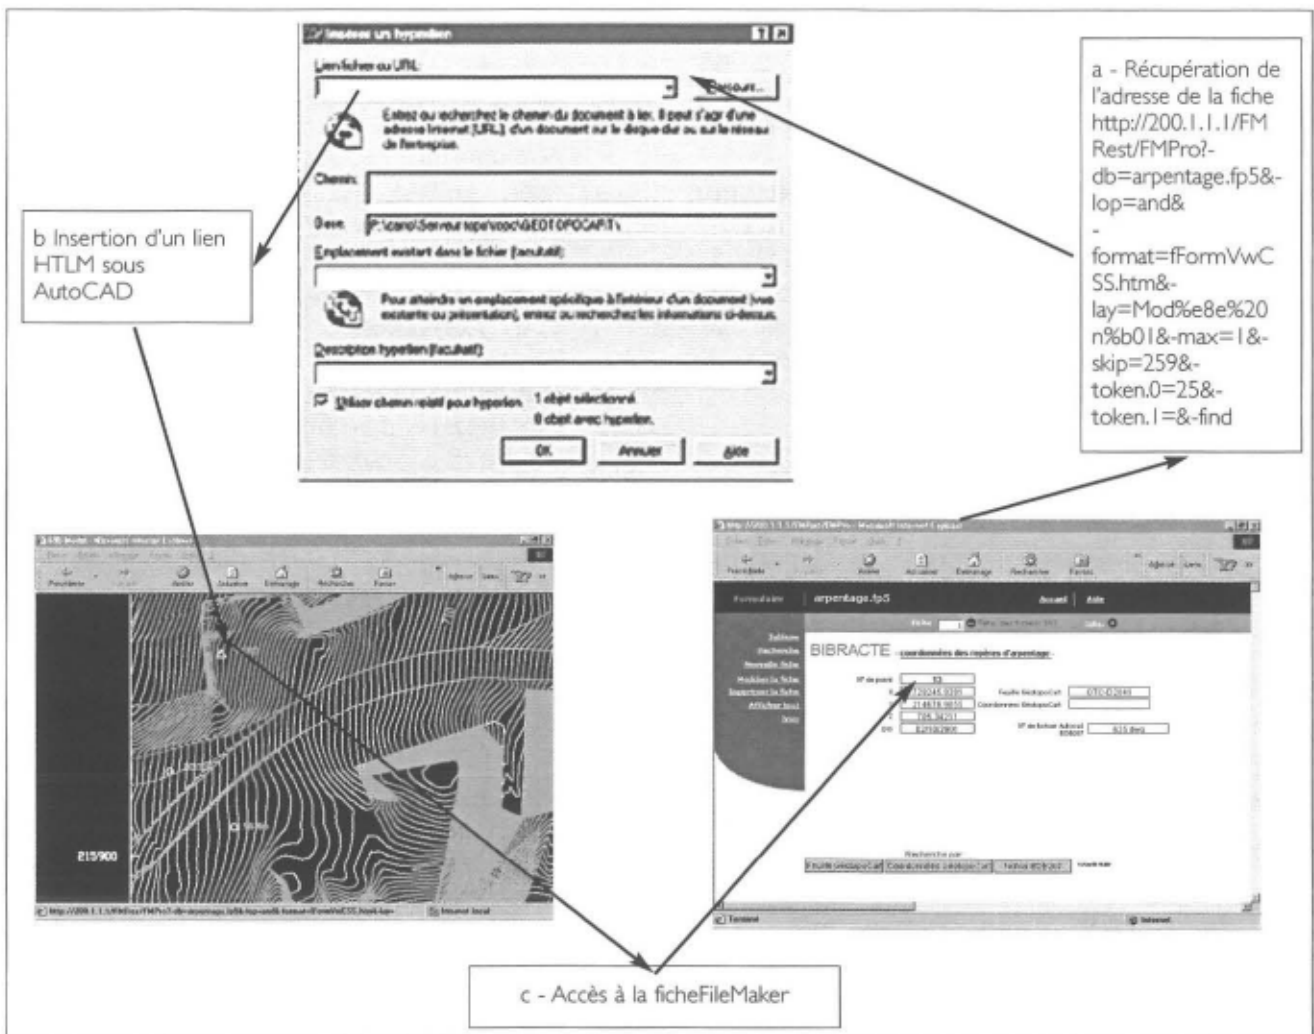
Insérer un hyperlien

Lien fichier ou URL:

Parcourir...

Entrez ou recherchez le chemin du document à lier. Il peut s'agir d'une adresse Internet (URL), d'un document sur le disque dur ou sur le réseau de l'entreprise.

Chemin:

Base: P:\carol\Serveur topo\cocd\GEOTOPOCAP\T\

Emplacement existant dans le fichier (facultatif):

Pour atteindre un emplacement spécifique à l'intérieur d'un document (vue existante ou présentation), entrez ou recherchez les informations ci-dessus.

Description hyperlien (facultatif):

Utiliser chemin relatif pour hyperlien. 1 objet sélectionné. 0 objet avec hyperlien.

OK Annuler Aide

a - Récupération de l'adresse de la fiche http://200.1.1.1/FMRest/FMPro?-db=arpentage.fp5&-lop=and&-format=fFormVwCSS.htm&-lay=Mod%e8e%20n%b01&-max=1&-skip=259&-token.0=25&-token.1=&-find

b Insertion d'un lien HTLM sous AutoCAD

215900

Formulaire arpentage.fp5 Accueil Aide

BIBRACTE - coordonnées des repères d'arpentage -

N° de point 53
720245.9391 Feuille GéotopoCart 07ECD2049
214678.9855 Coordonnées GéotopoCart
706.34271
E21082900 N° de fichier Adorcel 625 dwg

Recherche par
Feuille GéotopoCart Coordonnées GéotopoCart Fichier Adorcel

Terminé Internet

c - Accès à la ficheFileMaker